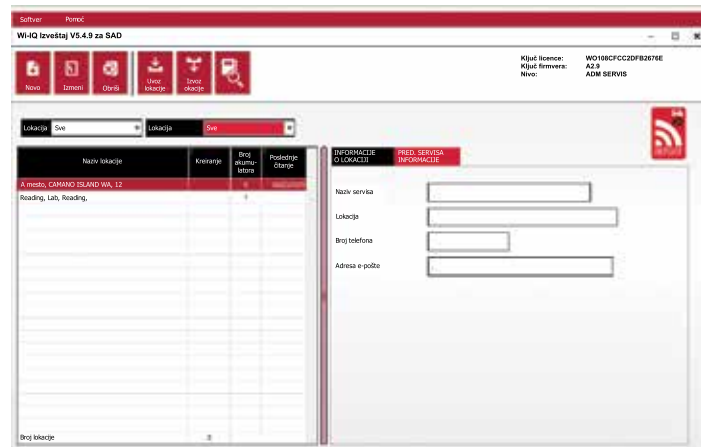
Softver Pomoć

Wi-IQ Izveštaj V5.4.9 za SAD

Novo Izmeni Obriši Uvoz lokacije Izvoz lokacije

Ključ licence: WO108CFCC2DFB2676E
Ključ firmvera: A2.9
Nivo: ADM SERVIS

Lokacija Sve Lokacija Sve

| Naziv lokacije | Kreiranje | Broj akumulatora | Poslednje čitanje |
|---|---|---|---|
| A mesto, CAMANO ISLAND WA, 12 | | 4 | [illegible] |
| Reading, Lab, Reading, | | 1 | |

Broj lokacije 2

INFORMACIJE O LOKACIJI PRED. SERVISA INFORMACIJE

Naziv servisa
Lokacija
Broj telefona
Adresa e-pošte